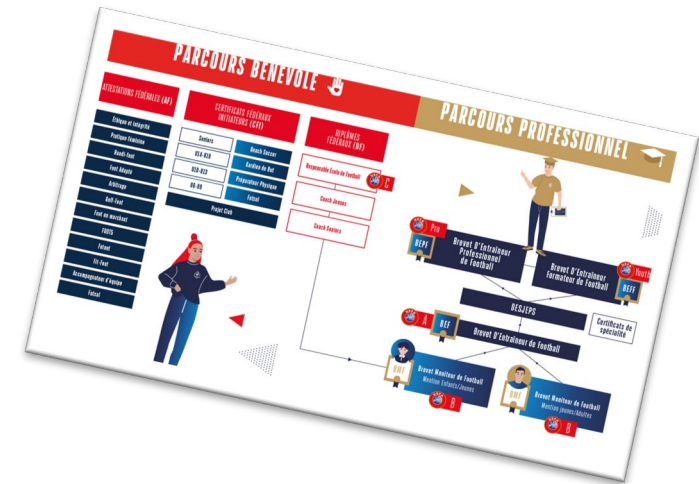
PARCOURS BÉNÉVOLE

ATTESTATIONS FÉDÉRALES (AF)

Éthique et intégrité
Pratique féminine
Beach Foot
Foot Adapté
Arbitrage
Golf Foot
Foot en marchant
FUBTS
Futnet
Fit Foot
Accompagnateur d'équipe
Futsal

CERTIFICATS FÉDÉRAUX INITIATEURS (CFI)

Seniors
Beach Soccer
U14-U19
Gardien de But
U10-U13
Préparateur Physique
U6-U9
Futsal
Projet Club

DIPLÔMES FÉDÉRAUX (DF)

Responsable École de Football
C
Coach Jeunes
Coach Seniors

PARCOURS PROFESSIONNEL

Pro
BEPF
Brevet D'Entraîneur Professionnel de Football

Youth
BEFF
Brevet D'Entraîneur Formateur de Football

DESJEPS

A
BEF
Brevet D'Entraîneur de Football

Certificats de spécialité

BMF
Brevet Moniteur de Football
Mention Enfants/Jeunes
B

BMF
Brevet Moniteur de Football
Mention Jeunes/Adultes
B